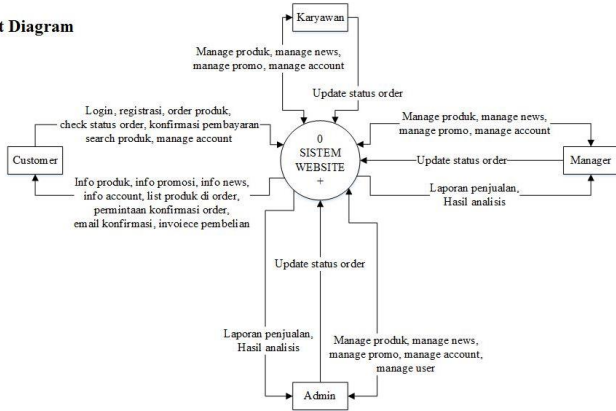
t Diagram

Karyawan

Manage produk, manage news, manage promo, manage account

Update status order

Login, registrasi, order produk, check status order, konfirmasi pembayaran search produk, manage account

Manage produk, manage news, manage promo, manage account

Customer

0
SISTEM
WEBSITE
+

Update status order

Manager

Info produk, info promosi, info news, info account, list produk di order, permintaan konfirmasi order, email konfirmasi, invoiece pembelian

Laporan penjualan, Hasil analisis

Update status order

Laporan penjualan, Hasil analisis

Manage produk, manage news, manage promo, manage account, manage user

Admin